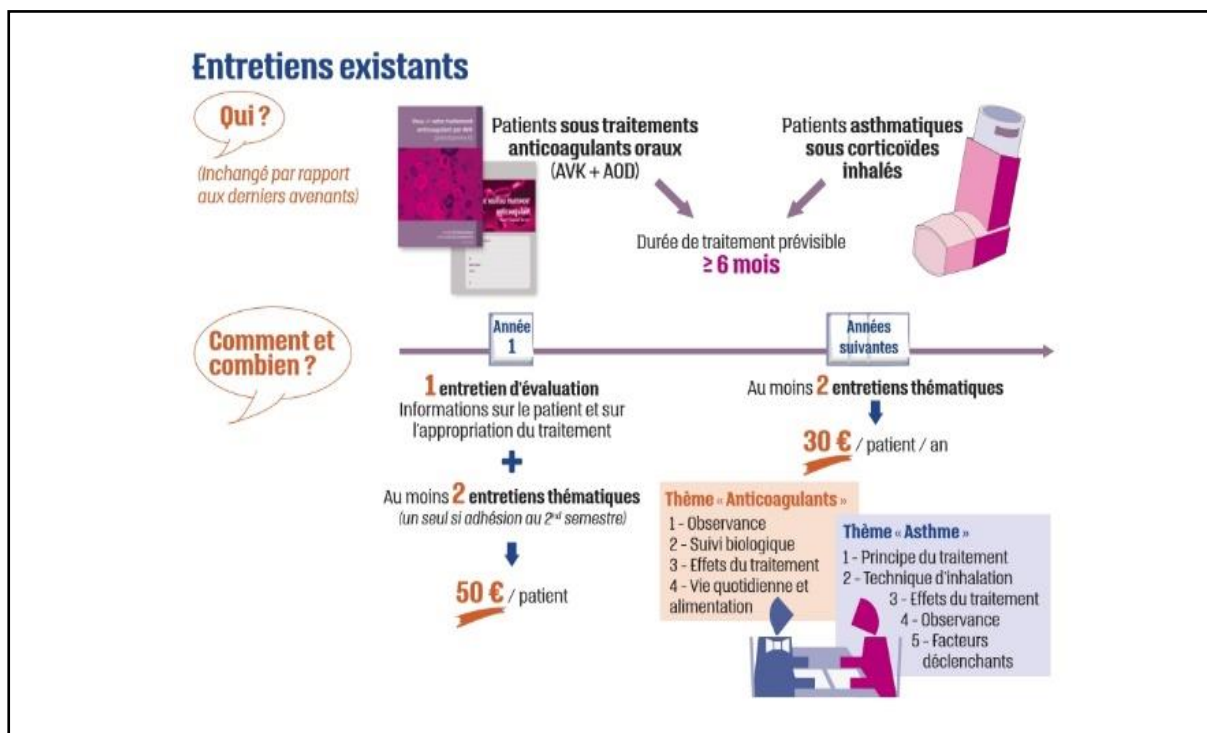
Entretiens existants

Qui ?

(Inchangé par rapport aux derniers avenants)

Patients sous traitements anticoagulants oraux (AVK + AOD)

Patients asthmatiques sous corticoïdes inhalés

Durée de traitement prévisible ≥ 6 mois

Comment et combien ?

Année 1

Années suivantes

1 entretien d'évaluation
Informations sur le patient et sur l'appropriation du traitement

+

Au moins 2 entretiens thématiques
(un seul si adhésion au 2nd semestre)

50 € / patient

Au moins 2 entretiens thématiques

30 € / patient / an

Thème « Anticoagulants »
1 - Observance
2 - Suivi biologique
3 - Effets du traitement
4 - Vie quotidienne et alimentation

Thème « Asthme »
1 - Principe du traitement
2 - Technique d'inhalation
3 - Effets du traitement
4 - Observance
5 - Facteurs déclenchants